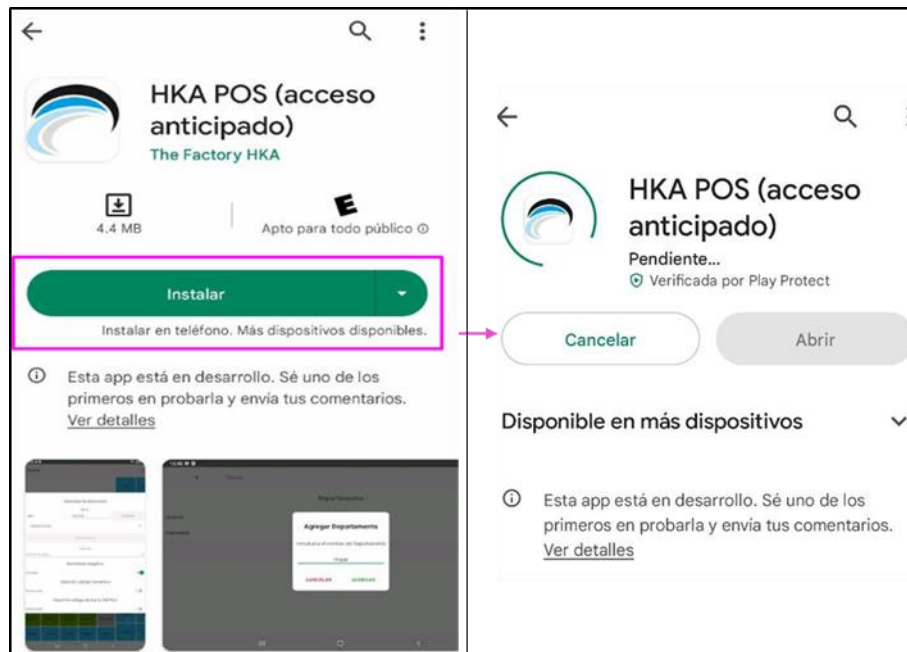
HKA POS (acceso anticipado)
The Factory HKA

4.4 MB

E
Apto para todo público ⓘ

Instalar

Instalar en teléfono. Más dispositivos disponibles.

ⓘ Esta app está en desarrollo. Sé uno de los primeros en probarla y envía tus comentarios.
Ver detalles

Agregar Departamento

CANCELAR

AGREGAR

HKA POS (acceso anticipado)
Pendiente...
Verificada por Play Protect

Cancelar

Abrir

Disponible en más dispositivos

ⓘ Esta app está en desarrollo. Sé uno de los primeros en probarla y envía tus comentarios.
Ver detalles